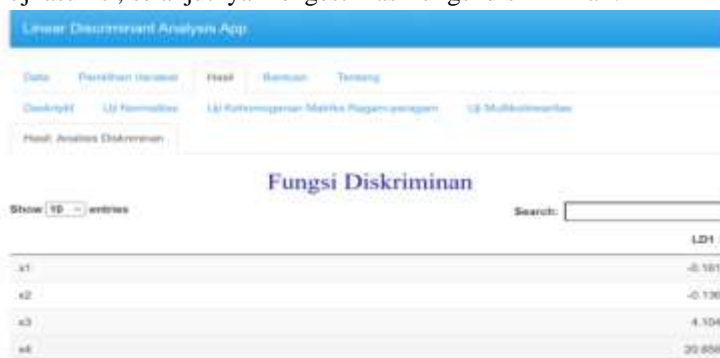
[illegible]

Linear Discriminant Analysis App

Data Pemilihan Variabel Hasil Bantuan Tentang

Deskriptif Uji Normalitas Uji Kehomogenan Matriks Ragam-peragam Uji Multikolinearitas

Hasil Analisis Diskriminan

Fungsi Diskriminan

Show 10 entries

Search:

| | LD1 |
|---|---|
| x1 | -0.181 |
| x2 | -0.136 |
| x3 | 4.104 |
| x4 | 20.850 |